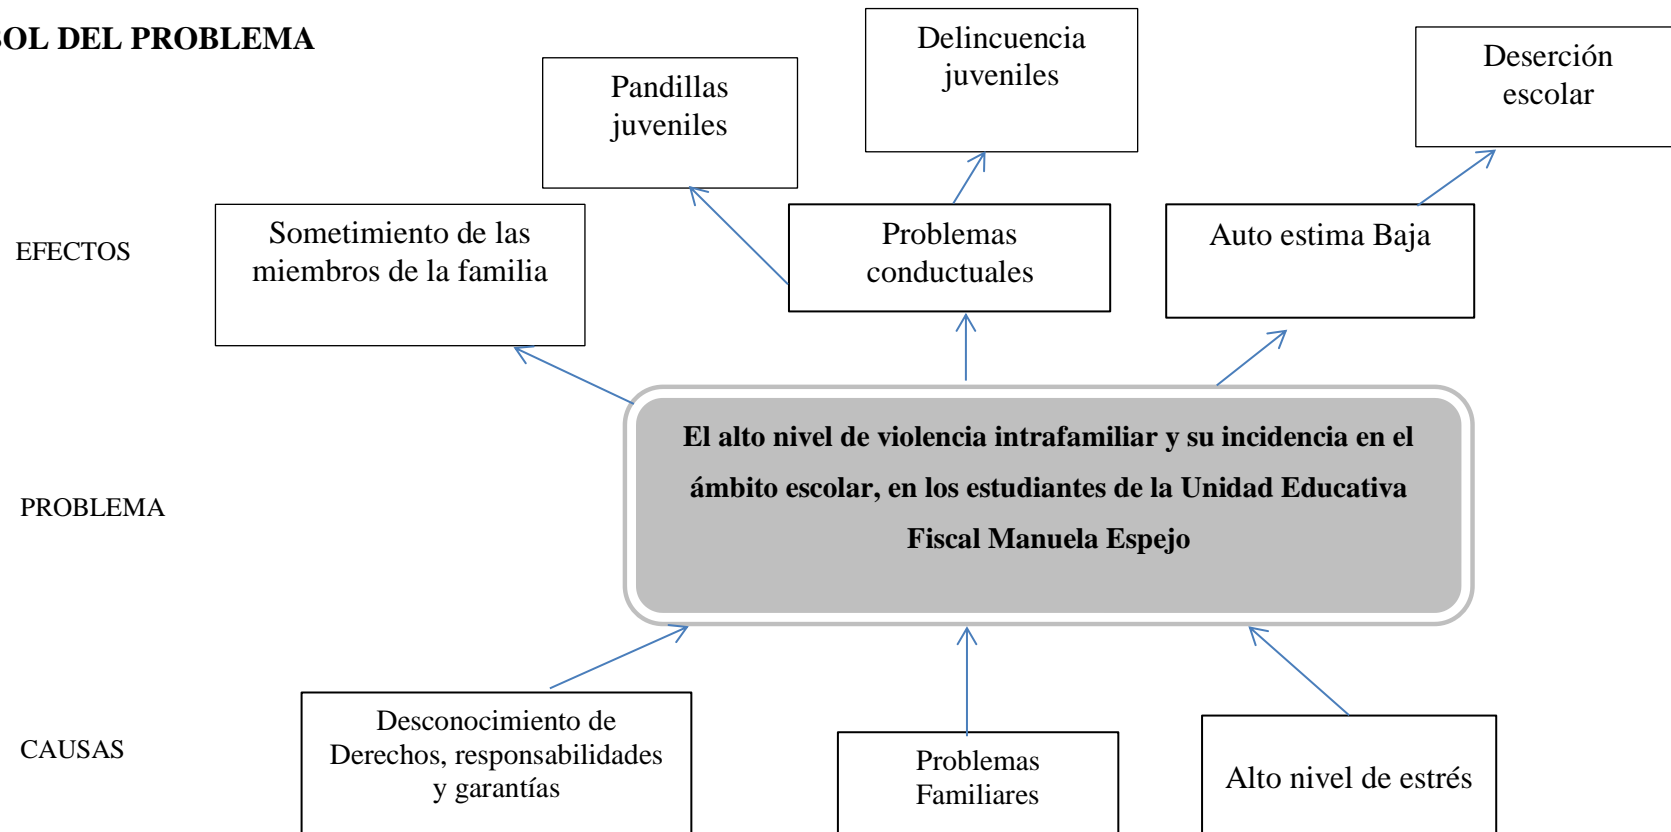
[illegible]OL DEL PROBLEMA

Pandillas juveniles

Delincuencia juveniles

Deserción escolar

EFECTOS

Sometimiento de las miembros de la familia

Problemas conductuales

Auto estima Baja

PROBLEMA

El alto nivel de violencia intrafamiliar y su incidencia en el ámbito escolar, en los estudiantes de la Unidad Educativa Fiscal Manuela Espejo

CAUSAS

Desconocimiento de Derechos, responsabilidades y garantías

Problemas Familiares

Alto nivel de estrés